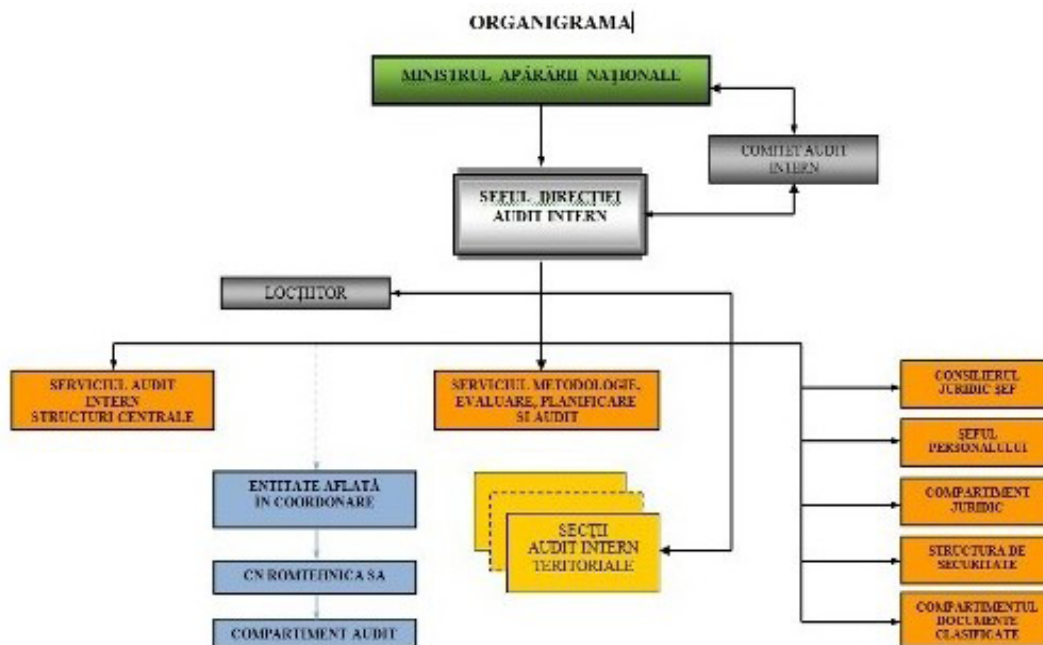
ORGANIGRAMA

MINISTRUL APĂRĂRII NAȚIONALE

COMITET AUDIT INTERN

SEFUL DIRECȚIEI AUDIT INTERN

LOCȚIITOR

SERVICIUL AUDIT INTERN STRUCTURI CENTRALE

SERVICIUL METODOLOGIE, EVALUARE, PLANIFICARE ȘI AUDIT

CONSILIERUL JURIDIC ȘEF

ȘEFUL PERSONALULUI

COMPARTIMENT JURIDIC

STRUCTURA DE SECURITATE

COMPARTIMENTUL DOCUMENTE CLASIFICATE

ENTITATE AFLATĂ ÎN COORDONARE

CN ROMTEHNICA SA

COMPARTIMENT AUDIT

SECȚII AUDIT INTERN TERITORIALE